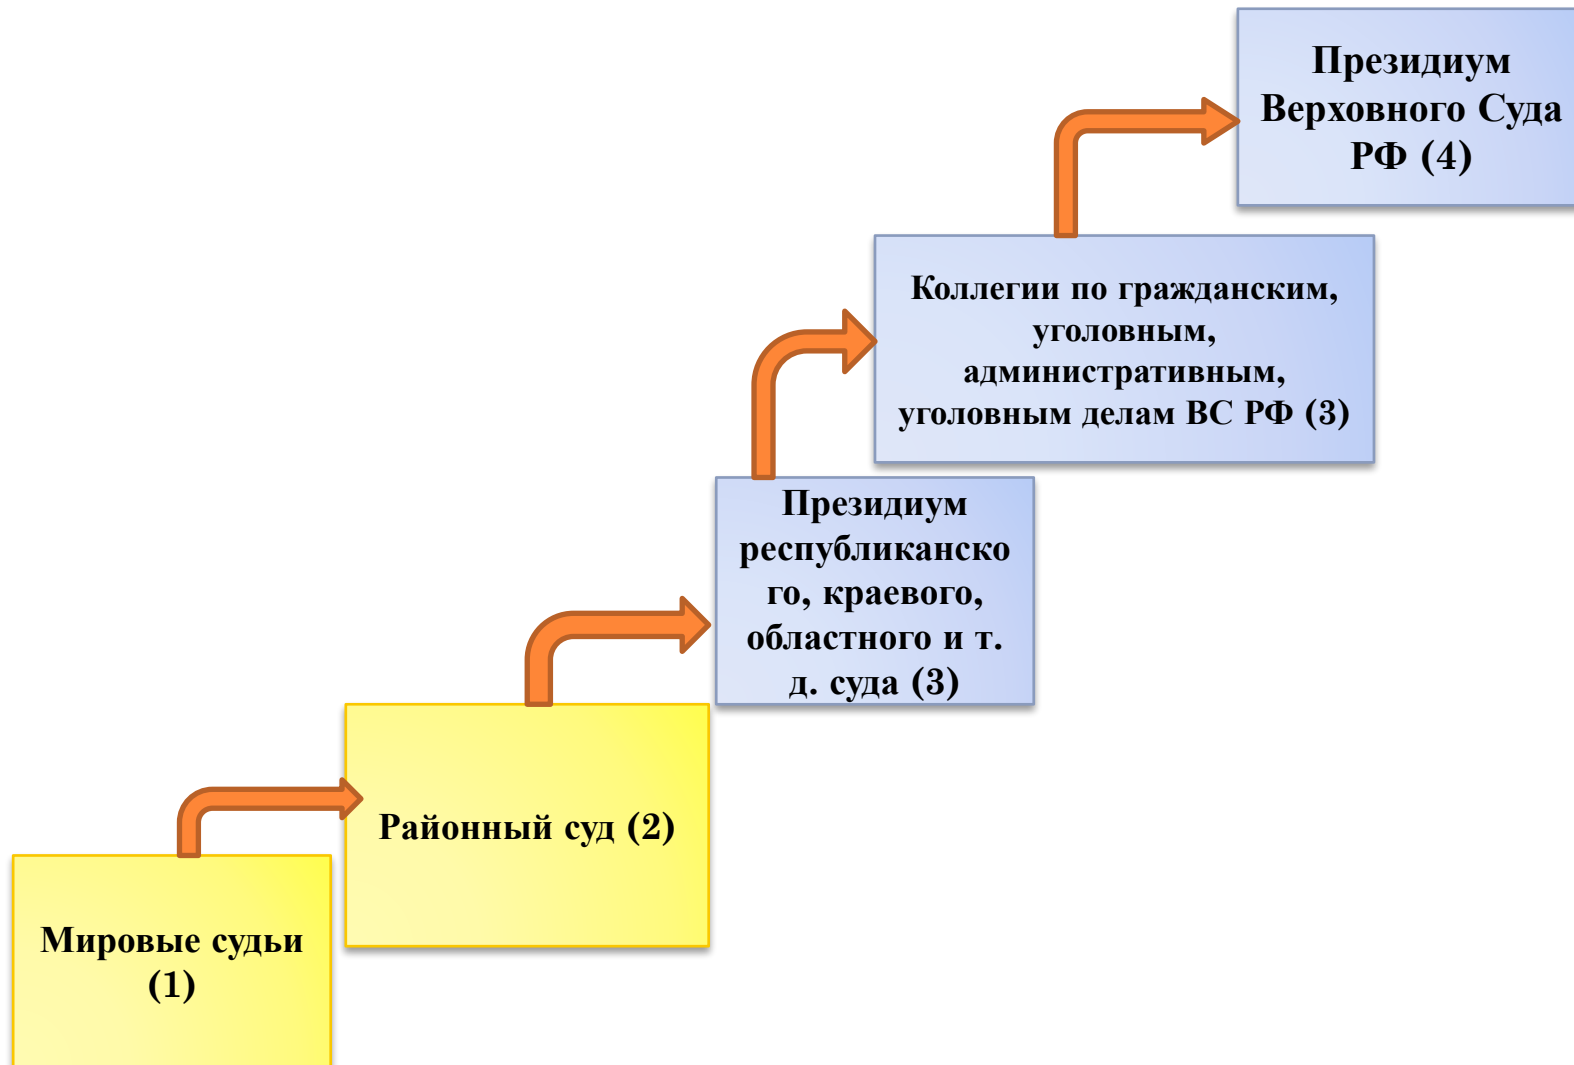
Мировые судьи (1)

Районный суд (2)

Президиум республиканского, краевого, областного и т. д. суда (3)

Коллегии по гражданским, уголовным, административным, уголовным делам ВС РФ (3)

Президиум Верховного Суда РФ (4)